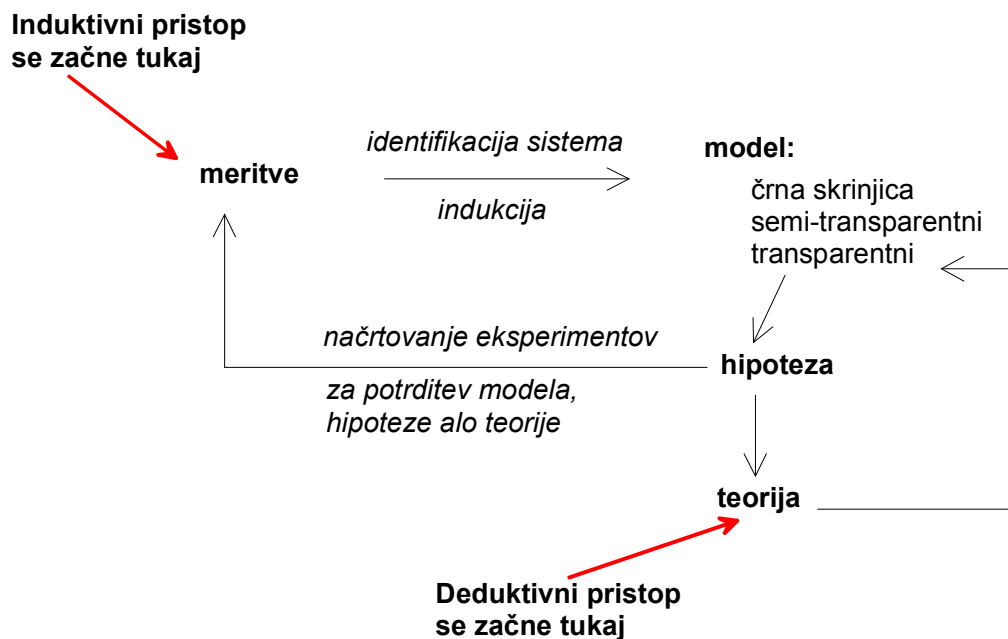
Induktivni pristop se začne tukaj

meritve

identifikacija sistema

indukcija

model:

črna skrinjica
semi-transparentni
transparentni

načrtovanje eksperimentov

za potrditev modela, hipoteze alo teorije

hipoteza

teorija

Deduktivni pristop se začne tukaj